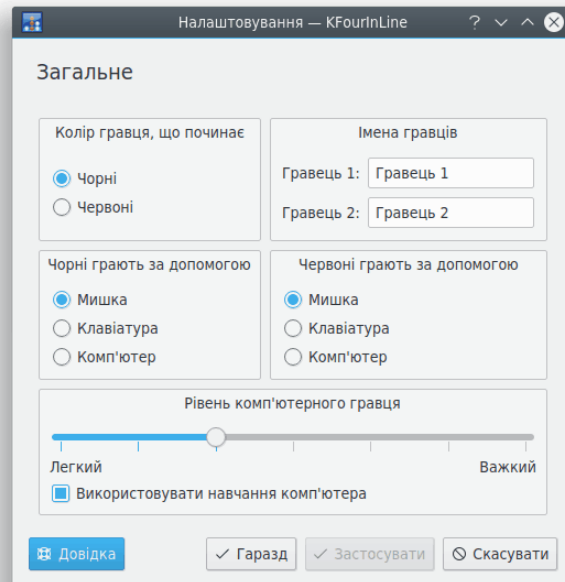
Налаштовування — KFourInLine

Загальне

Колір гравця, що починає

Чорні

Червоні

Імена гравців

Гравець 1: Гравець 1

Гравець 2: Гравець 2

Чорні грають за допомогою

Мишка

Клавіатура

Комп'ютер

Червоні грають за допомогою

Мишка

Клавіатура

Комп'ютер

Рівень комп'ютерного гравця

Легкий

Важкий

Використовувати навчання комп'ютера

Довідка

Гаразд

Застосувати

Скасувати